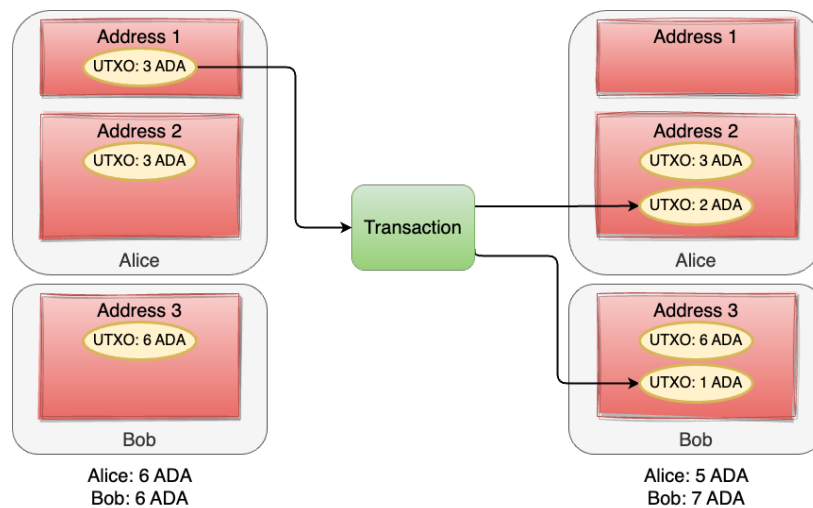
Address 1
UTXO: 3 ADA

Address 2
UTXO: 3 ADA

Alice

Address 3
UTXO: 6 ADA

Bob

Alice: 6 ADA
Bob: 6 ADA

Transaction

Address 1

Address 2
UTXO: 3 ADA
UTXO: 2 ADA

Alice

Address 3
UTXO: 6 ADA
UTXO: 1 ADA

Bob

Alice: 5 ADA
Bob: 7 ADA